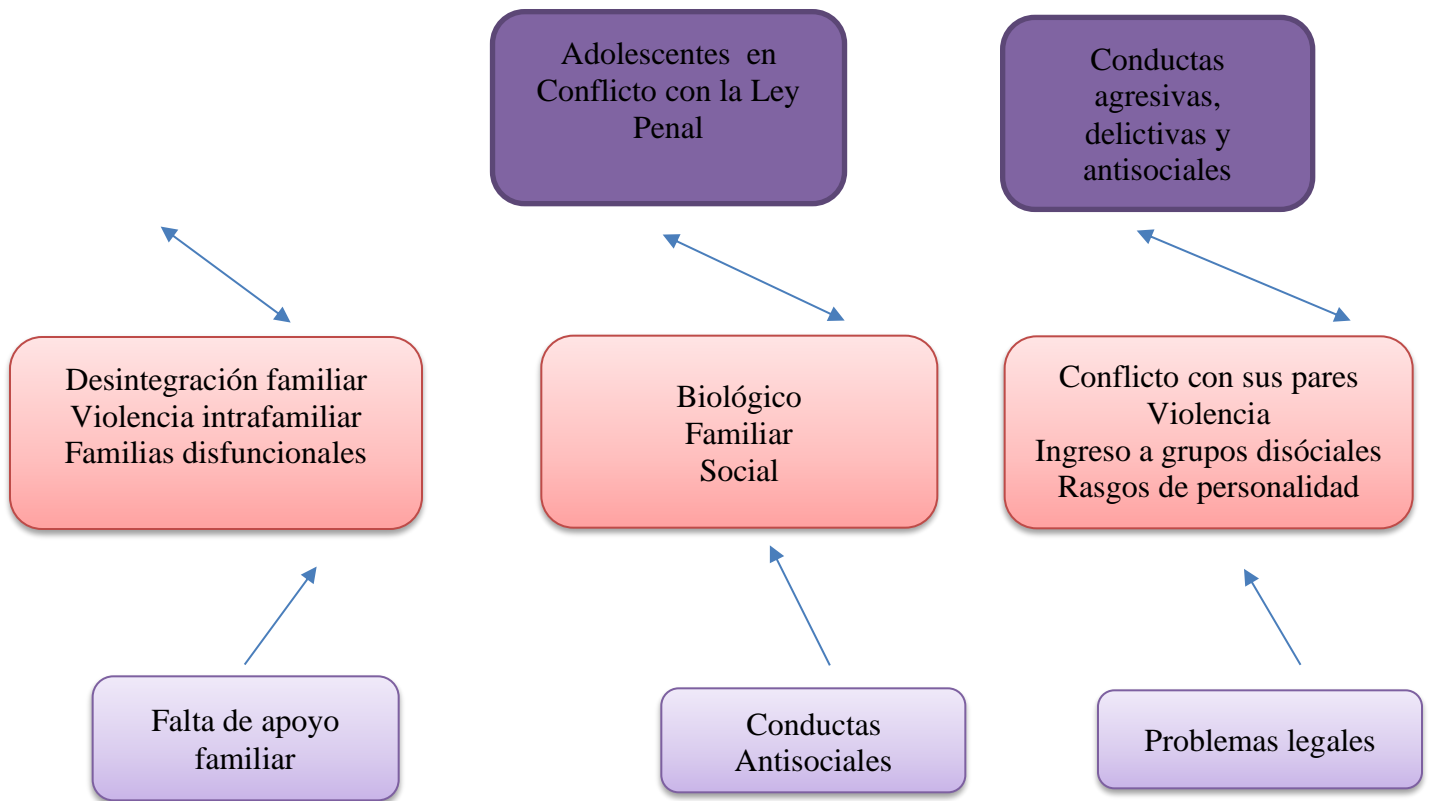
Adolescentes en Conflicto con la Ley Penal

Conductas agresivas, delictivas y antisociales

Desintegración familiar
Violencia intrafamiliar
Familias disfuncionales

Biológico
Familiar
Social

Conflicto con sus pares
Violencia
Ingreso a grupos disóciales
Rasgos de personalidad

Falta de apoyo familiar

Conductas Antisociales

Problemas legales